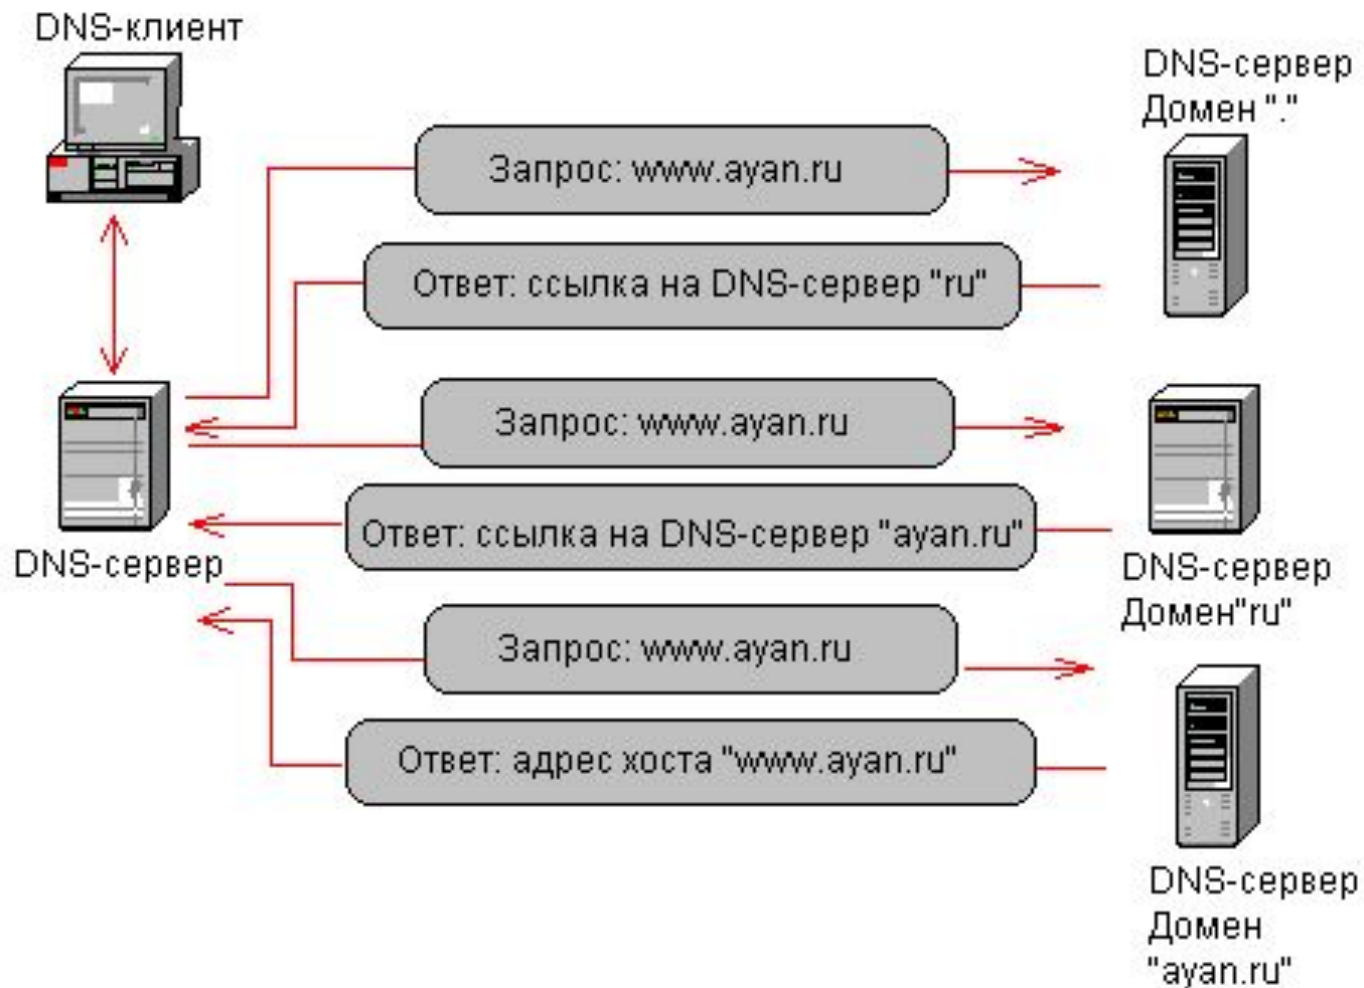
DNS-клиент

DNS-сервер
Домен "."

Запрос: www.ayan.ru

Ответ: ссылка на DNS-сервер "ru"

Запрос: www.ayan.ru

Ответ: ссылка на DNS-сервер "ayan.ru"

DNS-сервер

DNS-сервер
Домен"ru"

Запрос: www.ayan.ru

Ответ: адрес хоста "www.ayan.ru"

DNS-сервер
Домен
"ayan.ru"